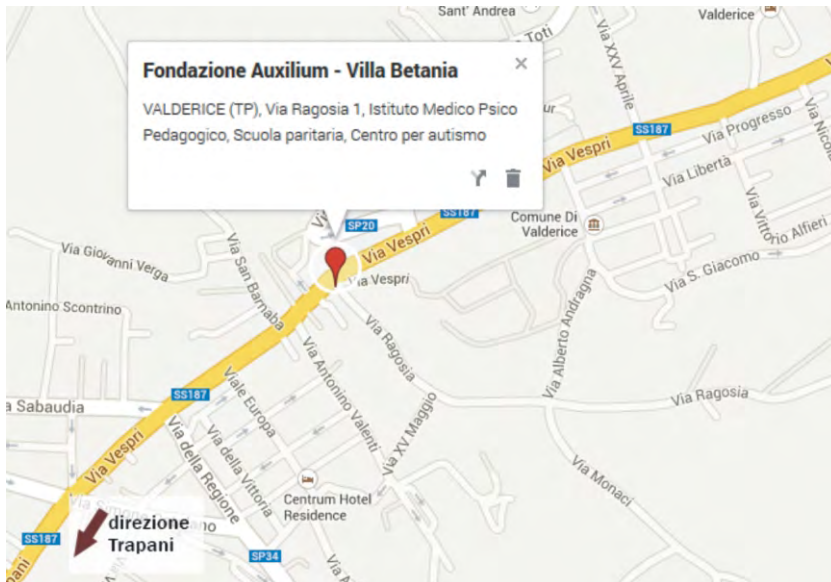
Fondazione Auxilium - Villa Betania

VALDERICE (TP), Via Ragosia 1, Istituto Medico Psico Pedagogico, Scuola paritaria, Centro per autismo

Sant' Andrea
Valderice
Toti
Via XXV Aprile
SS187
Via Progresso
Via Nicol
Via Vespri
Via Libertà
Via Vittorio Alfieri
SS187
SP20
Comune Di Valderice
Via Giovanni Verga
Via Vespri
Via Vespri
Via S. Giacomo
Via San Barnaba
Antonino Scontrino
Via Ragosia
Via Alberto Andragna
Via Antonino Valenti
Via XV Maggio
SS187
Viale Europa
Via Ragosia
a Sabaudia
Via della Vittoria
Via della Regione
Via Vespri
Via Monaci
Centrum Hotel Residence
direzione Trapani
SS187
SP34